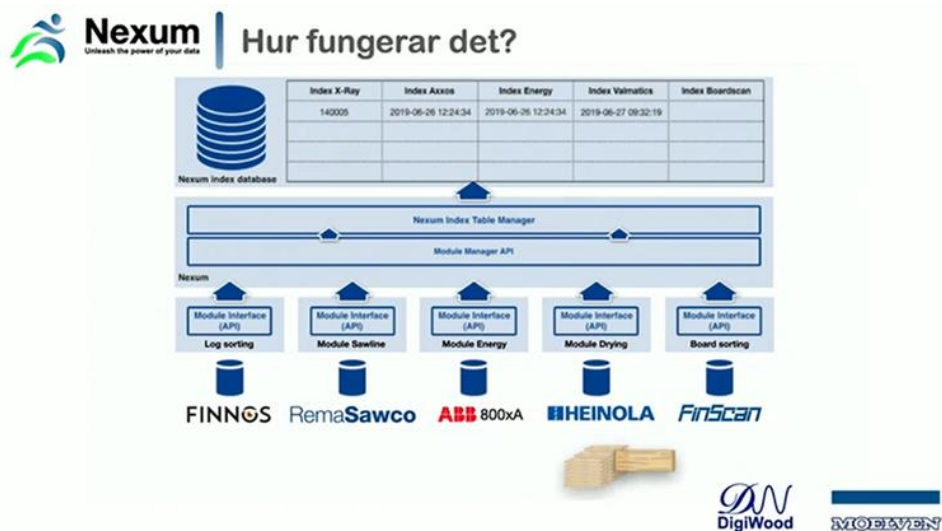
Nexum
Unleash the power of your data

Hur fungerar det?

| Index X-Ray | Index Axxos | Index Energy | Index Valmatics | Index Boardscan |
|---|---|---|---|---|
| 140005 | 2019-06-26 12:24:34 | 2019-06-26 12:24:34 | 2019-06-27 09:32:19 | |
| | | | | |
| | | | | |
| | | | | |

Nexum index database

Nexum Index Table Manager

Module Manager API

Nexum

Module Interface (API)
Log sorting

Module Interface (API)
Module Sawline

Module Interface (API)
Module Energy

Module Interface (API)
Module Drying

Module Interface (API)
Board sorting

FINNOS
RemaSawco
ABB 800xA
HEINOLA
FinScan

DW
DigiWood

MOELVEN